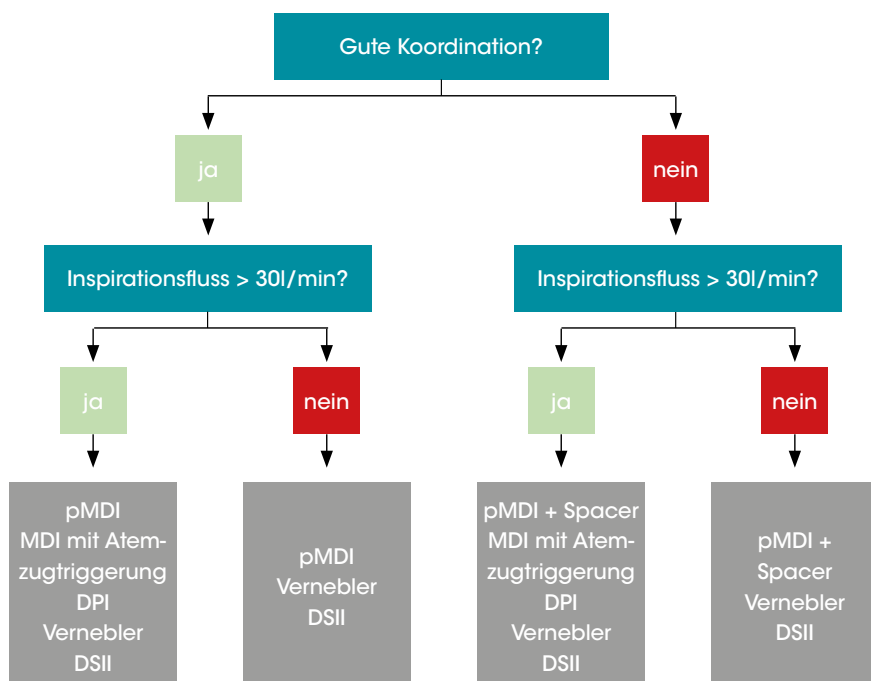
Gute Koordination?

ja

nein

Inspirationsfluss > 30l/min?

Inspirationsfluss > 30l/min?

ja

nein

ja

nein

pMDI
MDI mit Atemzugtriggerung
DPI
Vernebler
DSII

pMDI
Vernebler
DSII

pMDI + Spacer
MDI mit Atemzugtriggerung
DPI
Vernebler
DSII

pMDI +
Spacer
Vernebler
DSII